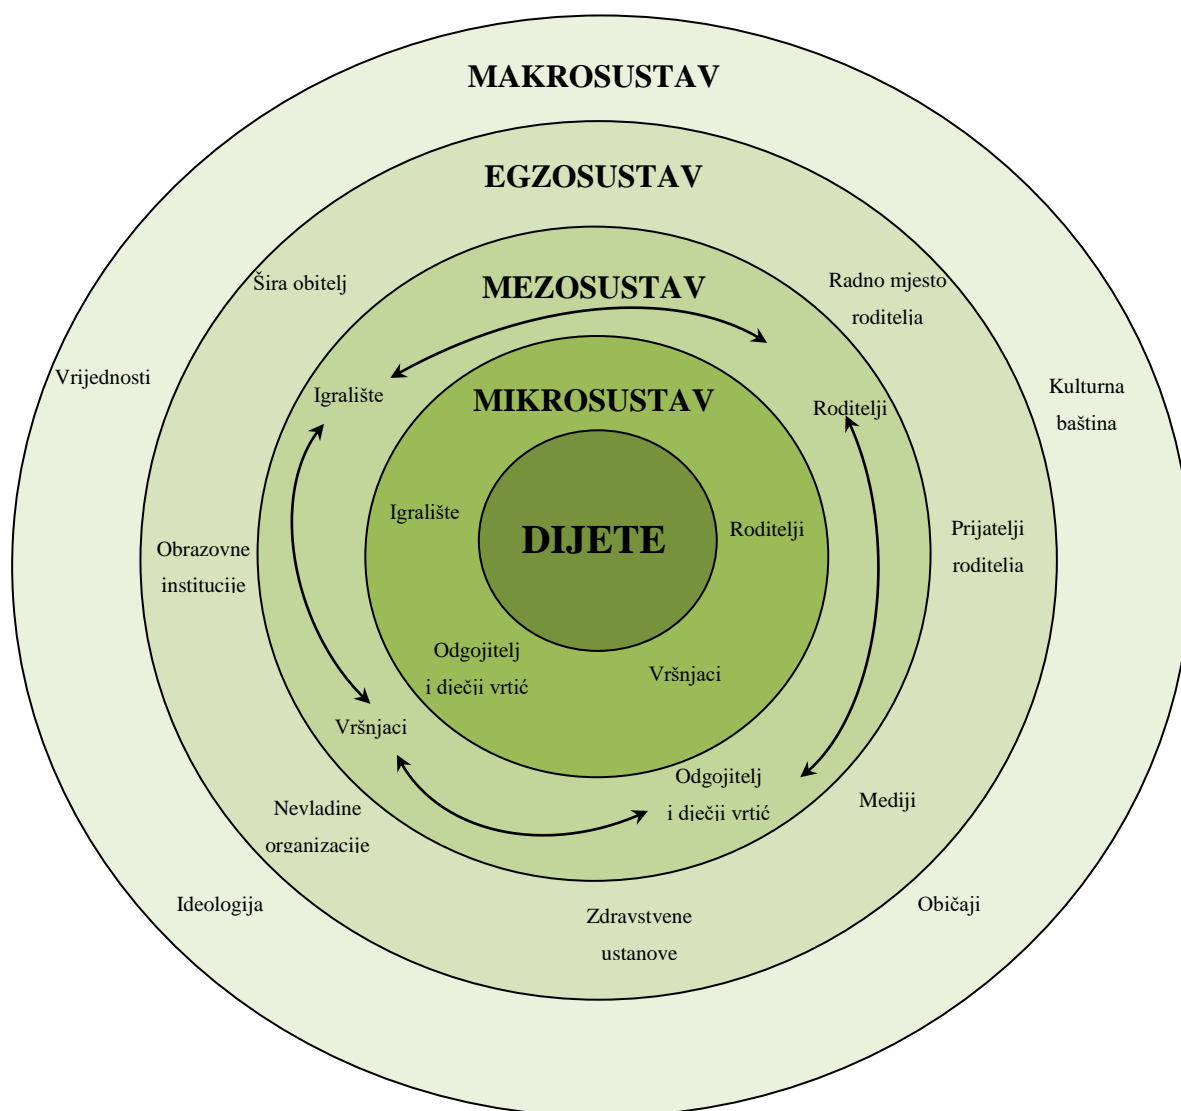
MAKROSUSTAV

EGZOSUSTAV

Šira obitelj

Radno mjesto roditelja

MEZOSUSTAV

Vrijednosti

Igralište

MIKROSUSTAV

Roditelji

Kulturna baština

Igralište

DIJETE

Roditelji

Obrazovne institucije

Prijatelji roditelja

Odgojitelj i dječji vrtić

Vršnjaci

Vršnjaci

Odgojitelj i dječji vrtić

Nevladine organizacije

Mediji

Ideologija

Zdravstvene ustanove

Običaji